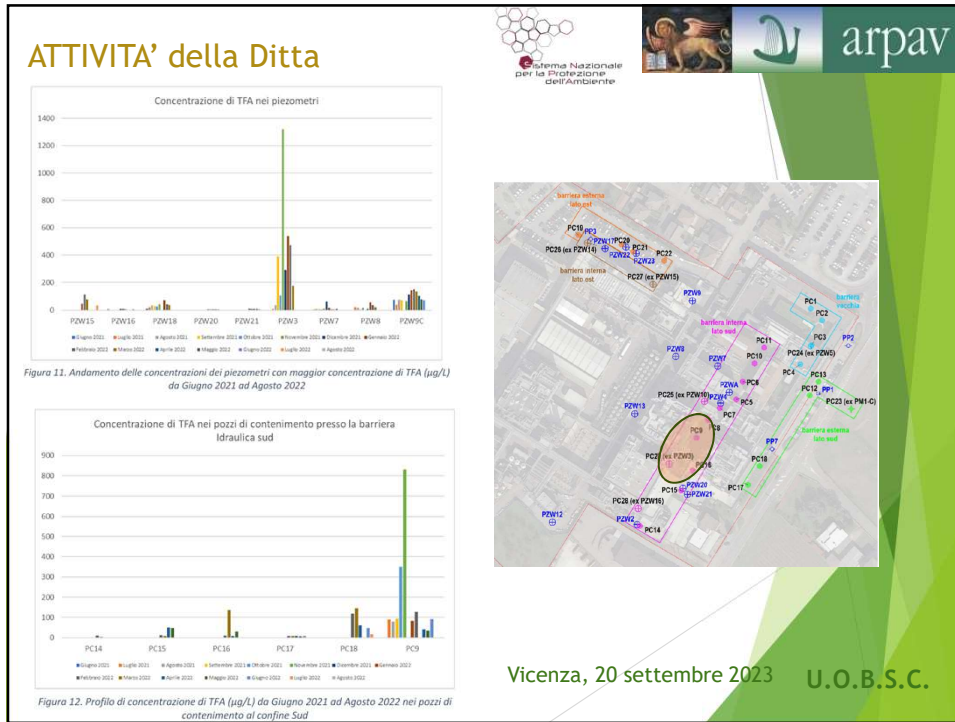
ATTIVITA' della Ditta

Sistema Nazionale per la Protezione dell'Ambiente

arpav

Concentrazione di TFA nei piezometri

1400
1200
1000
800
600
400
200
0

PZW15 PZW16 PZW18 PZW20 PZW21 PZW3 PZW7 PZW8 PZW9C

Giugno 2021 Luglio 2021 Agosto 2021 Settembre 2021 Ottobre 2021 Novembre 2021 Dicembre 2021 Gennaio 2022 Febbraio 2022 Marzo 2022 Aprile 2022 Maggio 2022 Giugno 2022 Luglio 2022 Agosto 2022

Figura 11. Andamento delle concentrazioni dei piezometri con maggior concentrazione di TFA (µg/L) da Giugno 2021 ad Agosto 2022

Concentrazione di TFA nei pozzi di contenimento presso la barriera Idraulica sud

900
800
700
600
500
400
300
200
100
0

PC14 PC15 PC16 PC17 PC18 PC9

Giugno 2021 Luglio 2021 Agosto 2021 Settembre 2021 Ottobre 2021 Novembre 2021 Dicembre 2021 Gennaio 2022 Febbraio 2022 Marzo 2022 Aprile 2022 Maggio 2022 Giugno 2022 Luglio 2022 Agosto 2022

Figura 12. Profilo di concentrazione di TFA (µg/L) da Giugno 2021 ad Agosto 2022 nei pozzi di contenimento al confine Sud

barriera esterna lato est
PC19 PP3 PZW17 PC20 PC26 (ex PZW14) PC21 PZW22 PZW23 PC22
barriera interna lato est
PC27 (ex PZW15)
PZW9
PC1 barriera vecchia PC2
barriera interna lato sud
PP2
PZW8 PC11 PC3
PZW7 PC10 PC24 (ex PZW5)
PC4 PC13
PZWA PC6 PC12 PP1
PC25 (ex PZW10) PZW4 PC5 PC23 (ex PM1-C)
PZW13 PC7
PC8
PC9 barriera esterna lato sud
PP7
PC2 (ex PZW3)
PC16 PC18
PZW20
PC15 PZW21 PC17
PC28 (ex PZW16)
PZW12
PZW2 PC14

Vicenza, 20 settembre 2023 U.O.B.S.C.